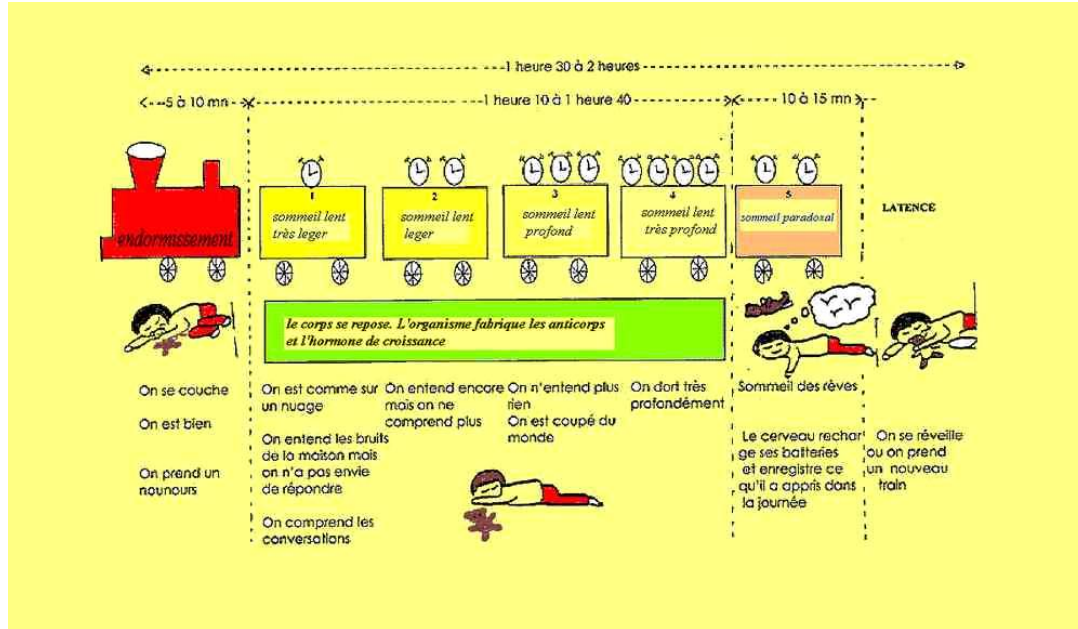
1 heure 30 à 2 heures

5 à 10 mn

1 heure 10 à 1 heure 40

10 à 15 mn

endormissement

1
sommeil lent très leger

2
sommeil lent leger

3
sommeil lent profond

4
sommeil lent très profond

5
sommeil paradoxal

LATENCE

le corps se repose. L'organisme fabrique les anticorps et l'hormone de croissance

On se couche

On est bien

On prend un nounours

On est comme sur un nuage

On entend les bruits de la maison mais on n'a pas envie de répondre

On comprend les conversations

On entend encore mais on ne comprend plus

On n'entend plus rien

On est coupé du monde

On dort très profondément

Sommeil des rêves

Le cerveau recharge ses batteries et enregistre ce qu'il a appris dans la journée

On se réveille ou on prend un nouveau train